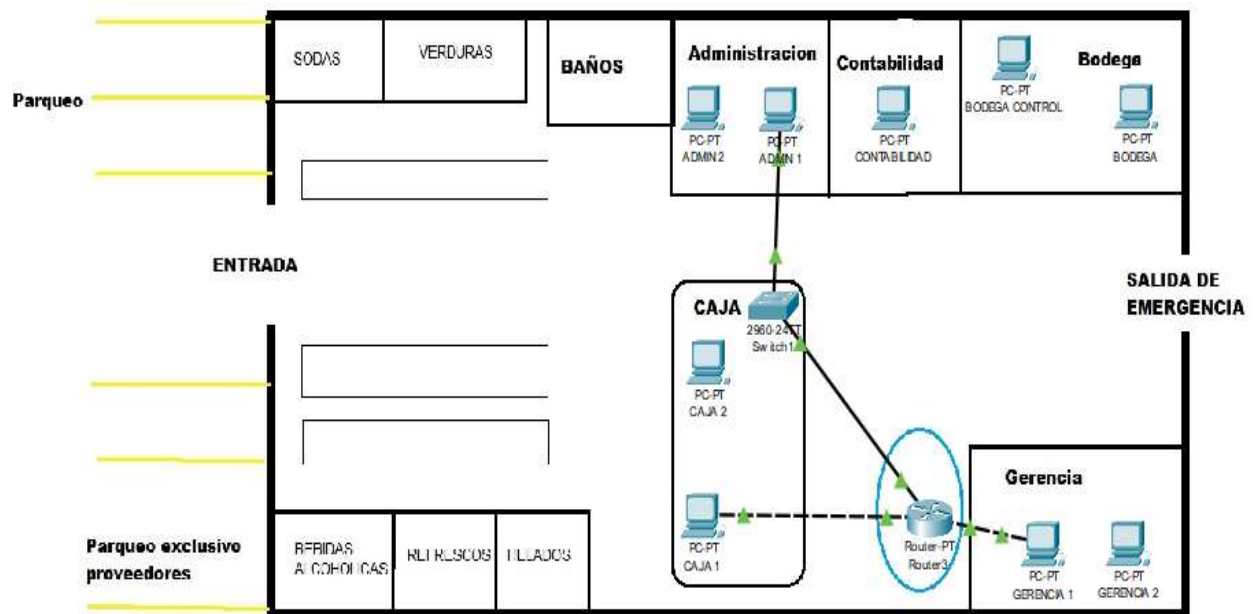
Parqueo

SODAS

VERDURAS

BAÑOS

Administracion

PC-PT
ADMIN 2

PC-PT
ADMIN 1

Contabilidad

PC-PT
CONTABILIDAD

PC-PT
BODEGA CONTROL

Bodega

PC-PT
BODEGA

ENTRADA

CAJA

2960-24TT
Switch1

PC-PT
CAJA 2

SALIDA DE
EMERGENCIA

Gerencia

PC-PT
CAJA 1

Router-PT
Router3

PC-PT
GERENCIA 1

PC-PT
GERENCIA 2

Parqueo exclusivo
proveedores

BEBIDAS
ALCOHOLICAS

REFRESCOS

HELADOS